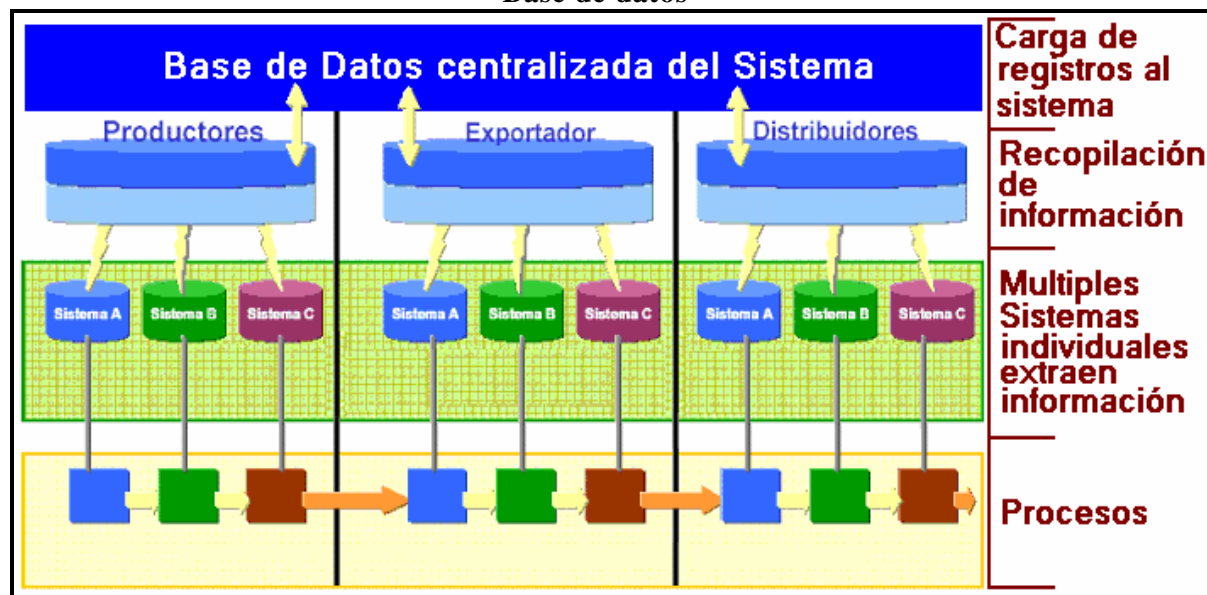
Base de datos

Base de Datos centralizada del Sistema

Productores

Exportador

Distribuidores

Sistema A

Sistema B

Sistema C

Sistema A

Sistema B

Sistema C

Sistema A

Sistema B

Sistema C

Carga de registros al sistema

Recopilación de información

Multiples Sistemas individuales extraen información

Procesos